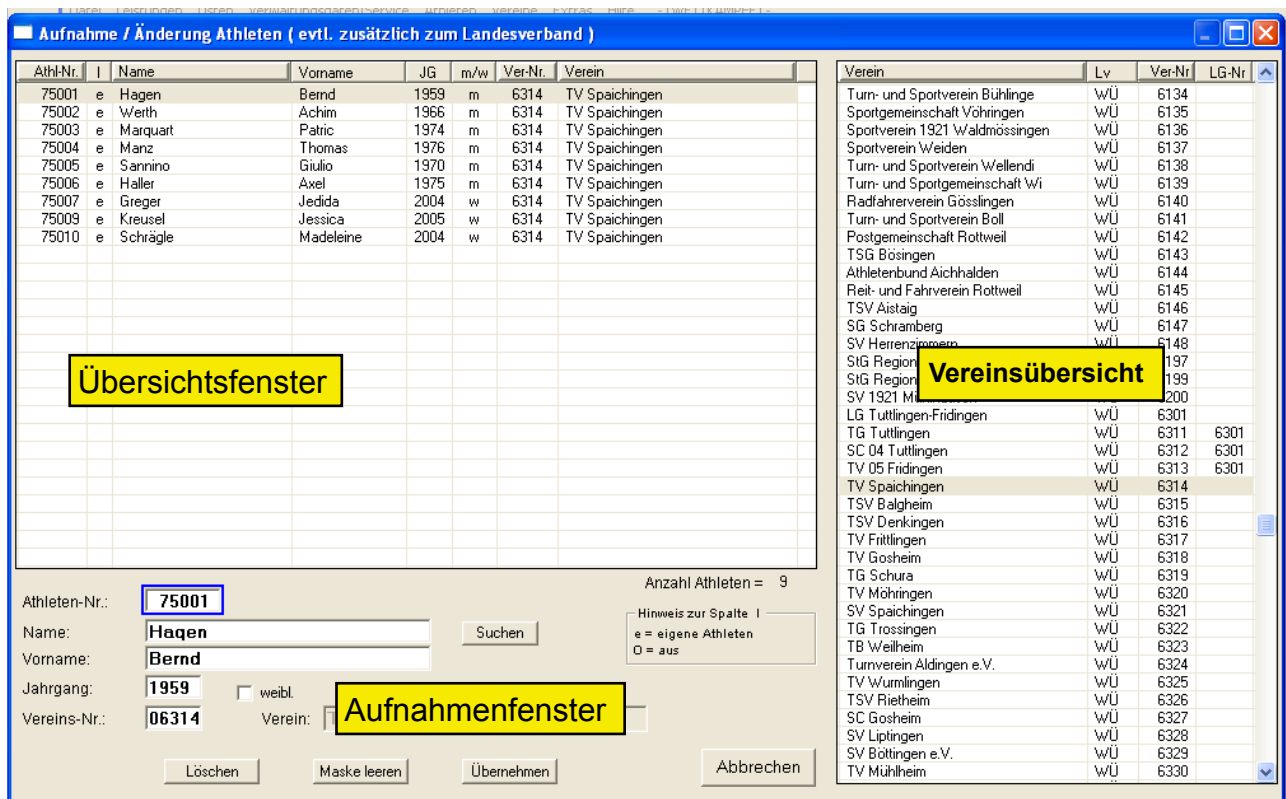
Aufnahme / Änderung Athleten ( evtl. zusätzlich zum Landesverband )

| Athl-Nr. | I | Name | Vorname | JG | m/w | Ver-Nr. | Verein |
|---|---|---|---|---|---|---|---|
| 75001 | e | Hagen | Bernd | 1959 | m | 6314 | TV Spaichingen |
| 75002 | e | Werth | Achim | 1966 | m | 6314 | TV Spaichingen |
| 75003 | e | Marquart | Patric | 1974 | m | 6314 | TV Spaichingen |
| 75004 | e | Manz | Thomas | 1976 | m | 6314 | TV Spaichingen |
| 75005 | e | Sannino | Giulio | 1970 | m | 6314 | TV Spaichingen |
| 75006 | e | Haller | Axel | 1975 | m | 6314 | TV Spaichingen |
| 75007 | e | Greger | Jedida | 2004 | w | 6314 | TV Spaichingen |
| 75009 | e | Kreusel | Jessica | 2005 | w | 6314 | TV Spaichingen |
| 75010 | e | Schrägle | Madeleine | 2004 | w | 6314 | TV Spaichingen |

Übersichtsfenster

Anzahl Athleten = 9

Athleten-Nr.: 75001
Name: Hagen
Vorname: Bernd
Jahrgang: 1959
weibl.
Vereins-Nr.: 06314
Verein:
Suchen

Hinweis zur Spalte I
e = eigene Athleten
O = aus

Aufnahmenfenster

Löschen
Maske leeren
Übernehmen
Abbrechen

| Verein | Lv | Ver-Nr | LG-Nr |
|---|---|---|---|
| Turn- und Sportverein Bühlinge | WÜ | 6134 | |
| Sportgemeinschaft Vöhringen | WÜ | 6135 | |
| Sportverein 1921 Waldmössingen | WÜ | 6136 | |
| Sportverein Weiden | WÜ | 6137 | |
| Turn- und Sportverein Wellendi | WÜ | 6138 | |
| Turn- und Sportgemeinschaft Wi | WÜ | 6139 | |
| Radfahrerverein Gösslingen | WÜ | 6140 | |
| Turn- und Sportverein Boll | WÜ | 6141 | |
| Postgemeinschaft Rottweil | WÜ | 6142 | |
| TSG Bösingen | WÜ | 6143 | |
| Athletenbund Aichhalden | WÜ | 6144 | |
| Reit- und Fahrverein Rottweil | WÜ | 6145 | |
| TSV Aistaig | WÜ | 6146 | |
| SG Schramberg | WÜ | 6147 | |
| SV Herrenzimmern | WÜ | 6148 | |
| StG Region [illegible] | | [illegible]197 | |
| StG Region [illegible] | | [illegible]199 | |
| SV 1921 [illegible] | | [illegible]200 | |
| LG Tuttlingen-Fridingen | WÜ | 6301 | |
| TG Tuttlingen | WÜ | 6311 | 6301 |
| SC 04 Tuttlingen | WÜ | 6312 | 6301 |
| TV 05 Fridingen | WÜ | 6313 | 6301 |
| TV Spaichingen | WÜ | 6314 | |
| TSV Balgheim | WÜ | 6315 | |
| TSV Denkingen | WÜ | 6316 | |
| TV Frittlingen | WÜ | 6317 | |
| TV Gosheim | WÜ | 6318 | |
| TG Schura | WÜ | 6319 | |
| TV Möhringen | WÜ | 6320 | |
| SV Spaichingen | WÜ | 6321 | |
| TG Trossingen | WÜ | 6322 | |
| TB Weilheim | WÜ | 6323 | |
| Turnverein Aldingen e.V. | WÜ | 6324 | |
| TV Wurmlingen | WÜ | 6325 | |
| TSV Rietheim | WÜ | 6326 | |
| SC Gosheim | WÜ | 6327 | |
| SV Liptingen | WÜ | 6328 | |
| SV Böttingen e.V. | WÜ | 6329 | |
| TV Mühlheim | WÜ | 6330 | |

Vereinsübersicht